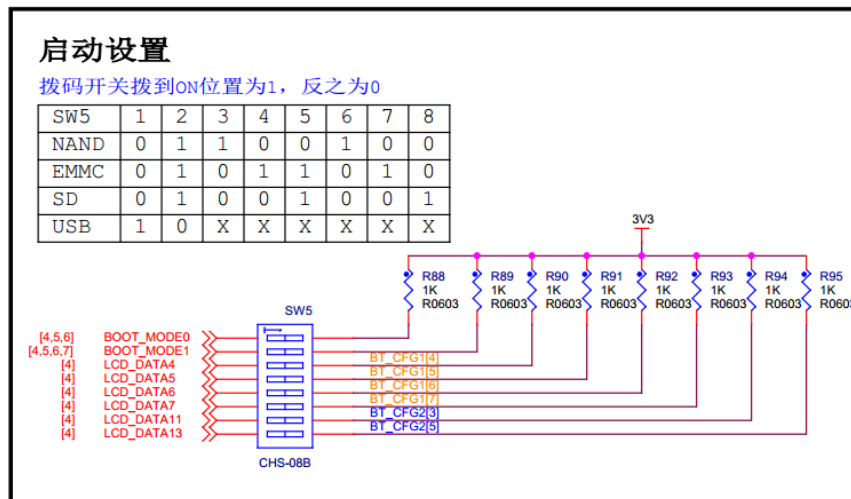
启动设置

拨码开关拨到ON位置为1，反之为0

| SW5 | 1 | 2 | 3 | 4 | 5 | 6 | 7 | 8 |
|---|---|---|---|---|---|---|---|---|
| NAND | 0 | 1 | 1 | 0 | 0 | 1 | 0 | 0 |
| EMMC | 0 | 1 | 0 | 1 | 1 | 0 | 1 | 0 |
| SD | 0 | 1 | 0 | 0 | 1 | 0 | 0 | 1 |
| USB | 1 | 0 | X | X | X | X | X | X |

3V3

R88 1K R0603
R89 1K R0603
R90 1K R0603
R91 1K R0603
R92 1K R0603
R93 1K R0603
R94 1K R0603
R95 1K R0603

SW5

[4,5,6] BOOT_MODE0
[4,5,6,7] BOOT_MODE1
[4] LCD_DATA4
[4] LCD_DATA5
[4] LCD_DATA6
[4] LCD_DATA7
[4] LCD_DATA11
[4] LCD_DATA13

BT_CFG1[4]
BT_CFG1[5]
BT_CFG1[6]
BT_CFG1[7]
BT_CFG2[3]
BT_CFG2[5]

CHS-08B